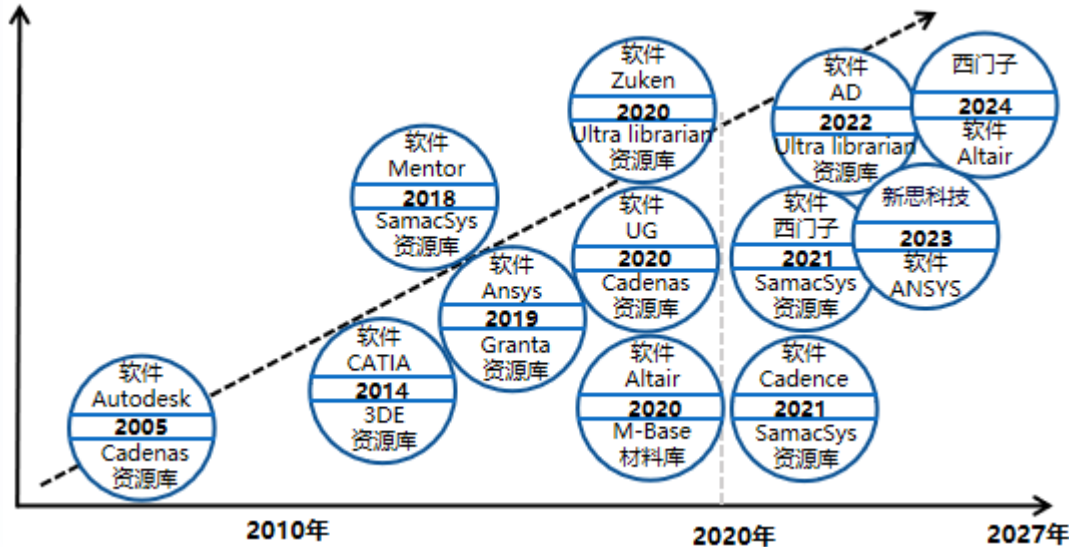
软件
Autodesk
2005
Cadenas
资源库

软件
CATIA
2014
3DE
资源库

软件
Mentor
2018
SamacSys
资源库

软件
Ansys
2019
Granta
资源库

软件
Zuken
2020
Ultra librarian
资源库

软件
UG
2020
Cadenas
资源库

软件
Altair
2020
M-Base
材料库

软件
西门子
2021
SamacSys
资源库

软件
Cadence
2021
SamacSys
资源库

软件
AD
2022
Ultra librarian
资源库

新思科技
2023
软件
ANSYS

西门子
2024
软件
Altair

2010年

2020年

2027年